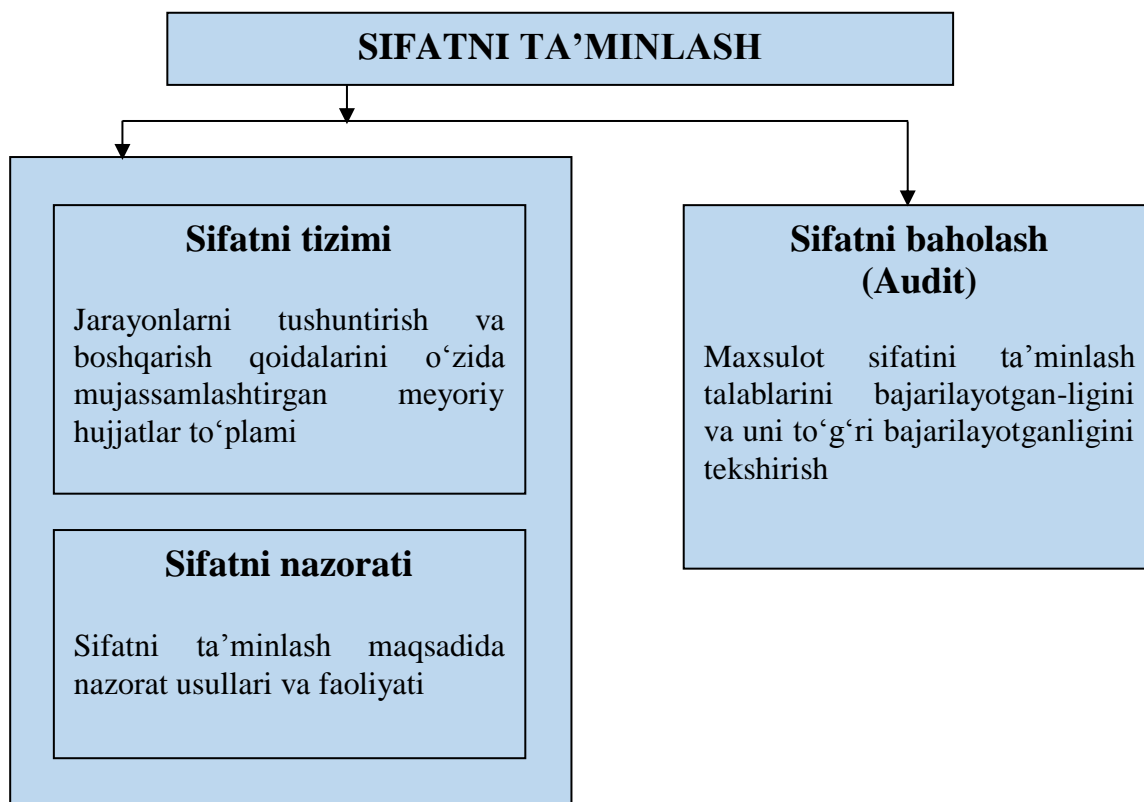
SIFATNI TA’MINLASH

Sifatni tizimi

Jarayonlarni tushuntirish va boshqarish qoidalarini o‘zida mujassamlashtirgan meyoriy hujjatlar to‘plami

Sifatni nazorati

Sifatni ta’minlash maqsadida nazorat usullari va faoliyati

Sifatni baholash (Audit)

Maxsulot sifatini ta’minlash talablarini bajarilayotgan-ligini va uni to‘g‘ri bajarilayotganligini tekshirish